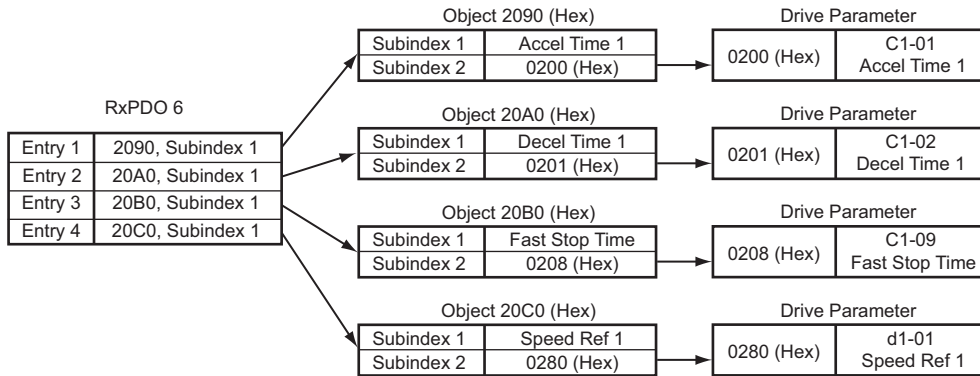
RxPDO 6

| Entry 1 | 2090, Subindex 1 |
|---|---|
| Entry 2 | 20A0, Subindex 1 |
| Entry 3 | 20B0, Subindex 1 |
| Entry 4 | 20C0, Subindex 1 |

Object 2090 (Hex)

| Subindex 1 | Accel Time 1 |
|---|---|
| Subindex 2 | 0200 (Hex) |

Drive Parameter

| 0200 (Hex) | C1-01 Accel Time 1 |
|---|---|

Object 20A0 (Hex)

| Subindex 1 | Decel Time 1 |
|---|---|
| Subindex 2 | 0201 (Hex) |

Drive Parameter

| 0201 (Hex) | C1-02 Decel Time 1 |
|---|---|

Object 20B0 (Hex)

| Subindex 1 | Fast Stop Time |
|---|---|
| Subindex 2 | 0208 (Hex) |

Drive Parameter

| 0208 (Hex) | C1-09 Fast Stop Time |
|---|---|

Object 20C0 (Hex)

| Subindex 1 | Speed Ref 1 |
|---|---|
| Subindex 2 | 0280 (Hex) |

Drive Parameter

| 0280 (Hex) | d1-01 Speed Ref 1 |
|---|---|